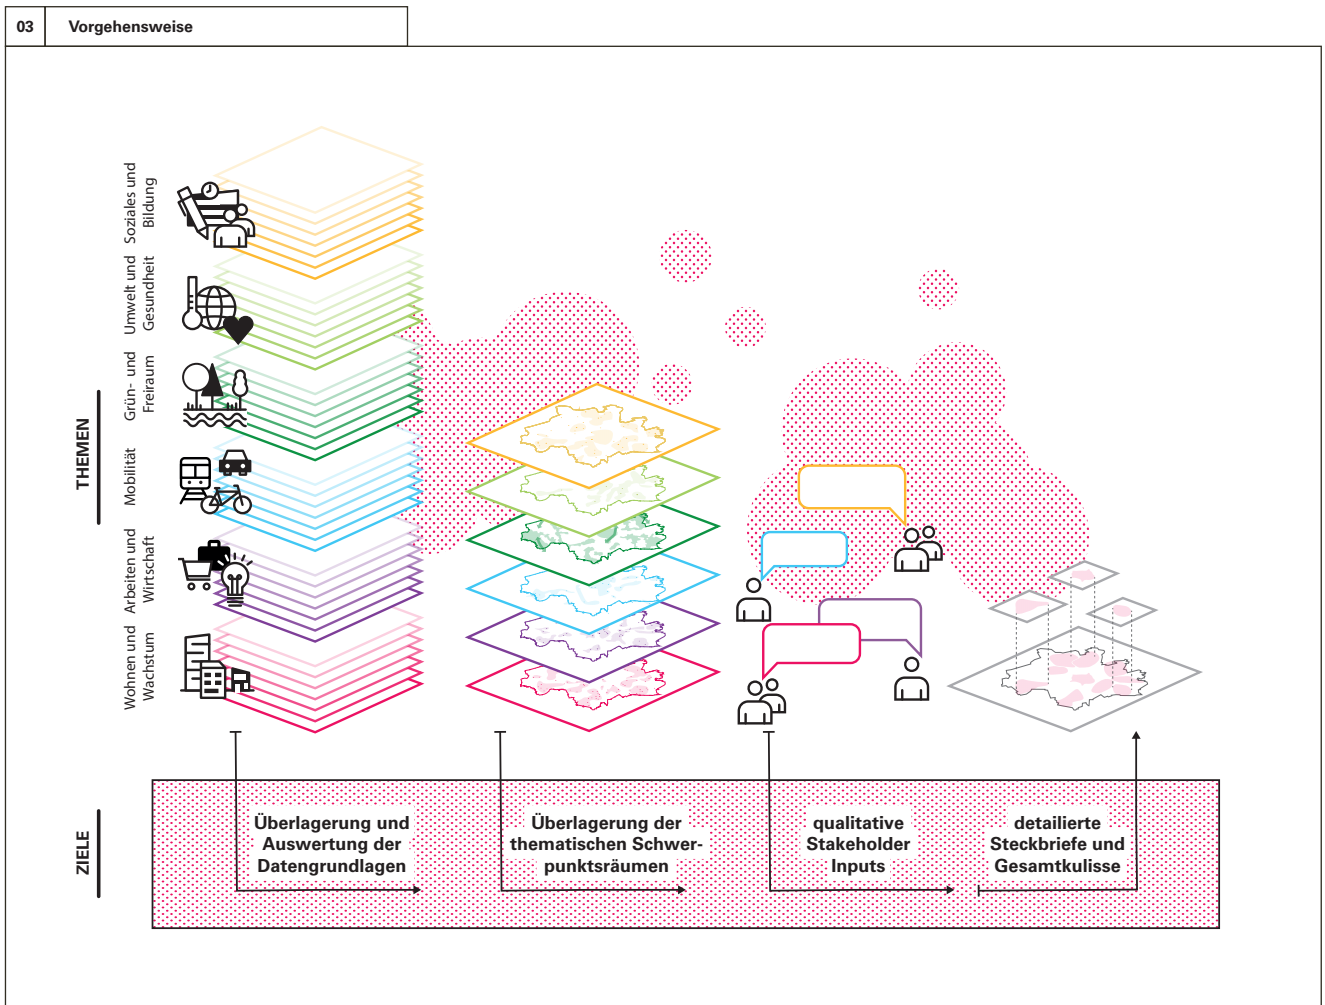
03 Vorgehensweise

THEMEN

Soziales und Bildung

Umwelt und Gesundheit

Grün- und Freiraum

Mobilität

Arbeiten und Wirtschaft

Wohnen und Wachstum

ZIELE

Überlagerung und Auswertung der Datengrundlagen

Überlagerung der thematischen Schwerpunkträumen

qualitative Stakeholder Inputs

detailierte Steckbriefe und Gesamtkulisse